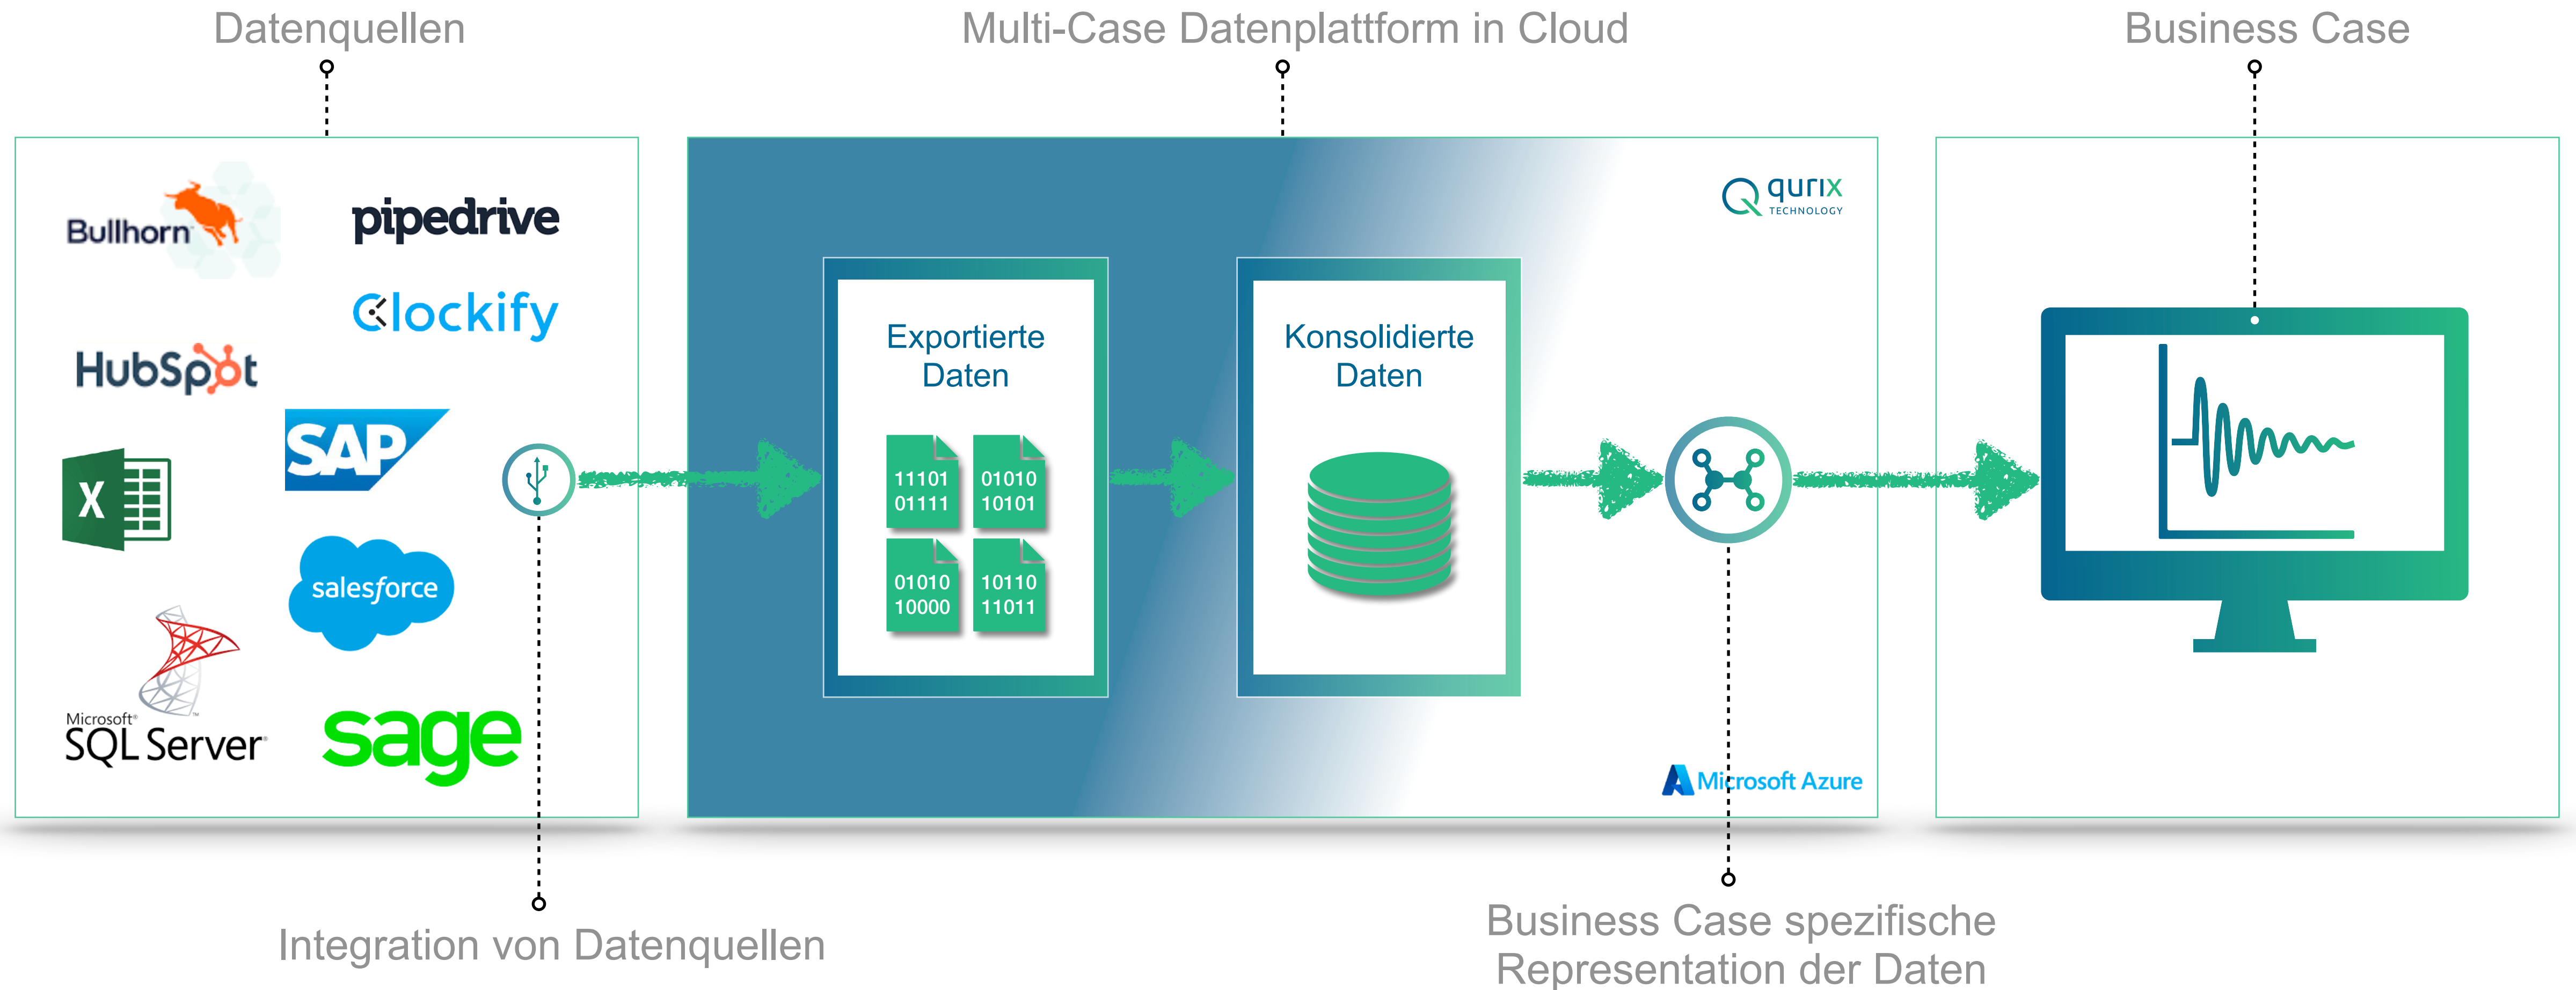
Datenquellen

Multi-Case Datenplattform in Cloud

Business Case

Bullhorn

pipedrive

Clockify

HubSpot

SAP

X

salesforce

Microsoft SQL Server

sage

qurix TECHNOLOGY

Exportierte Daten

11101 01111

01010 10101

01010 10000

10110 11011

Konsolidierte Daten

Microsoft Azure

Integration von Datenquellen

Business Case spezifische Representation der Daten